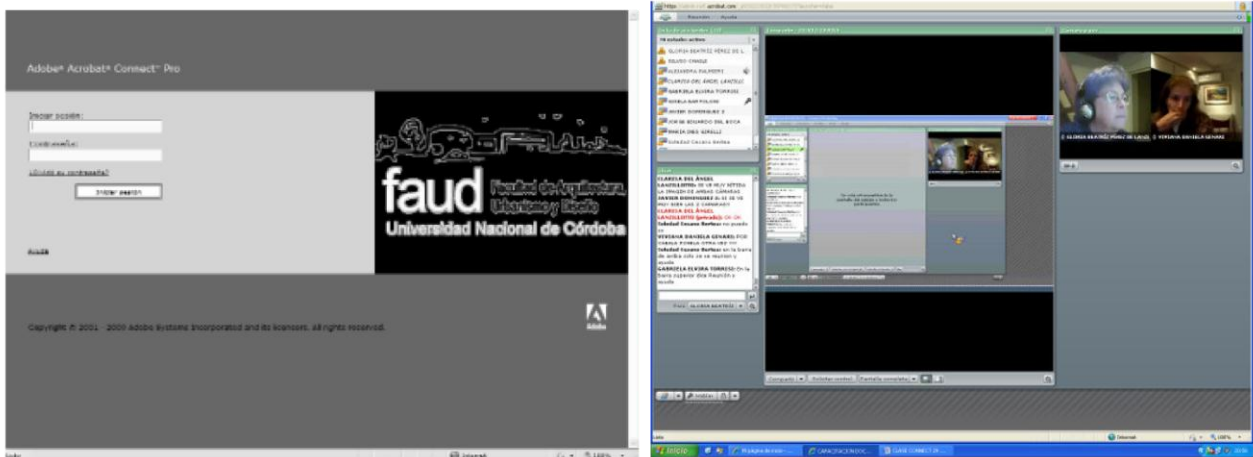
Adobe® Acrobat® Connect™ Pro

Iniciar sesión:

Contraseña:

¿Olvidó su contraseña?

Iniciar sesión

faud Facultad de Arquitectura, Urbanismo y Diseño

Universidad Nacional de Córdoba

Ayuda

Copyright © 2001 - 2009 Adobe Systems Incorporated and its licensors. All rights reserved.

Adobe

Listo

Internet

100%

https://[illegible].acrobat.com

Reunión Ayuda

GLORIA BEATRIZ PÉREZ DE L

ALEJANDRA PALMERO

CLARISA DEL ÁNGEL LANZILLO

GABRIELA ELVIRA TORRESI

GISELA BARTOLONI

JAVIER DOMINGUEZ

JOSE EDUARDO DEL BOCA

MARIA INÉS GIRALDI

Soledad Cáceres Bertea

GLORIA BEATRIZ PÉREZ DE LANZIS

VIVIANA DANIELA GENARO

CLARISA DEL ÁNGEL LANZILLOTTO: SE VE MUY NITIDA LA IMAGEN DE AMBAS CAMARAS

JAVIER DOMINGUEZ: AL 11 SE VE MUY BIEN LAS 2 CAMARAS!!

CLARISA DEL ÁNGEL LANZILLOTTO (privado): OK OK

Soledad Susana Bertea: no puedo ...

VIVIANA DANIELA GENARO: POR FAVOR PONELA OTRA VEZ !!!

Soledad Susana Bertea: en la barra de arriba sale de reunion y ayuda

GABRIELA ELVIRA TORRESI: En la barra superior dice Reunión y ayuda

GLORIA BEATRIZ

Compartir | Detener control | Pantalla completa

Listo

Internet

100%

Inicio

Mi página de inicio

CAPACITACION DOC...

CLASE CONNECT 20...